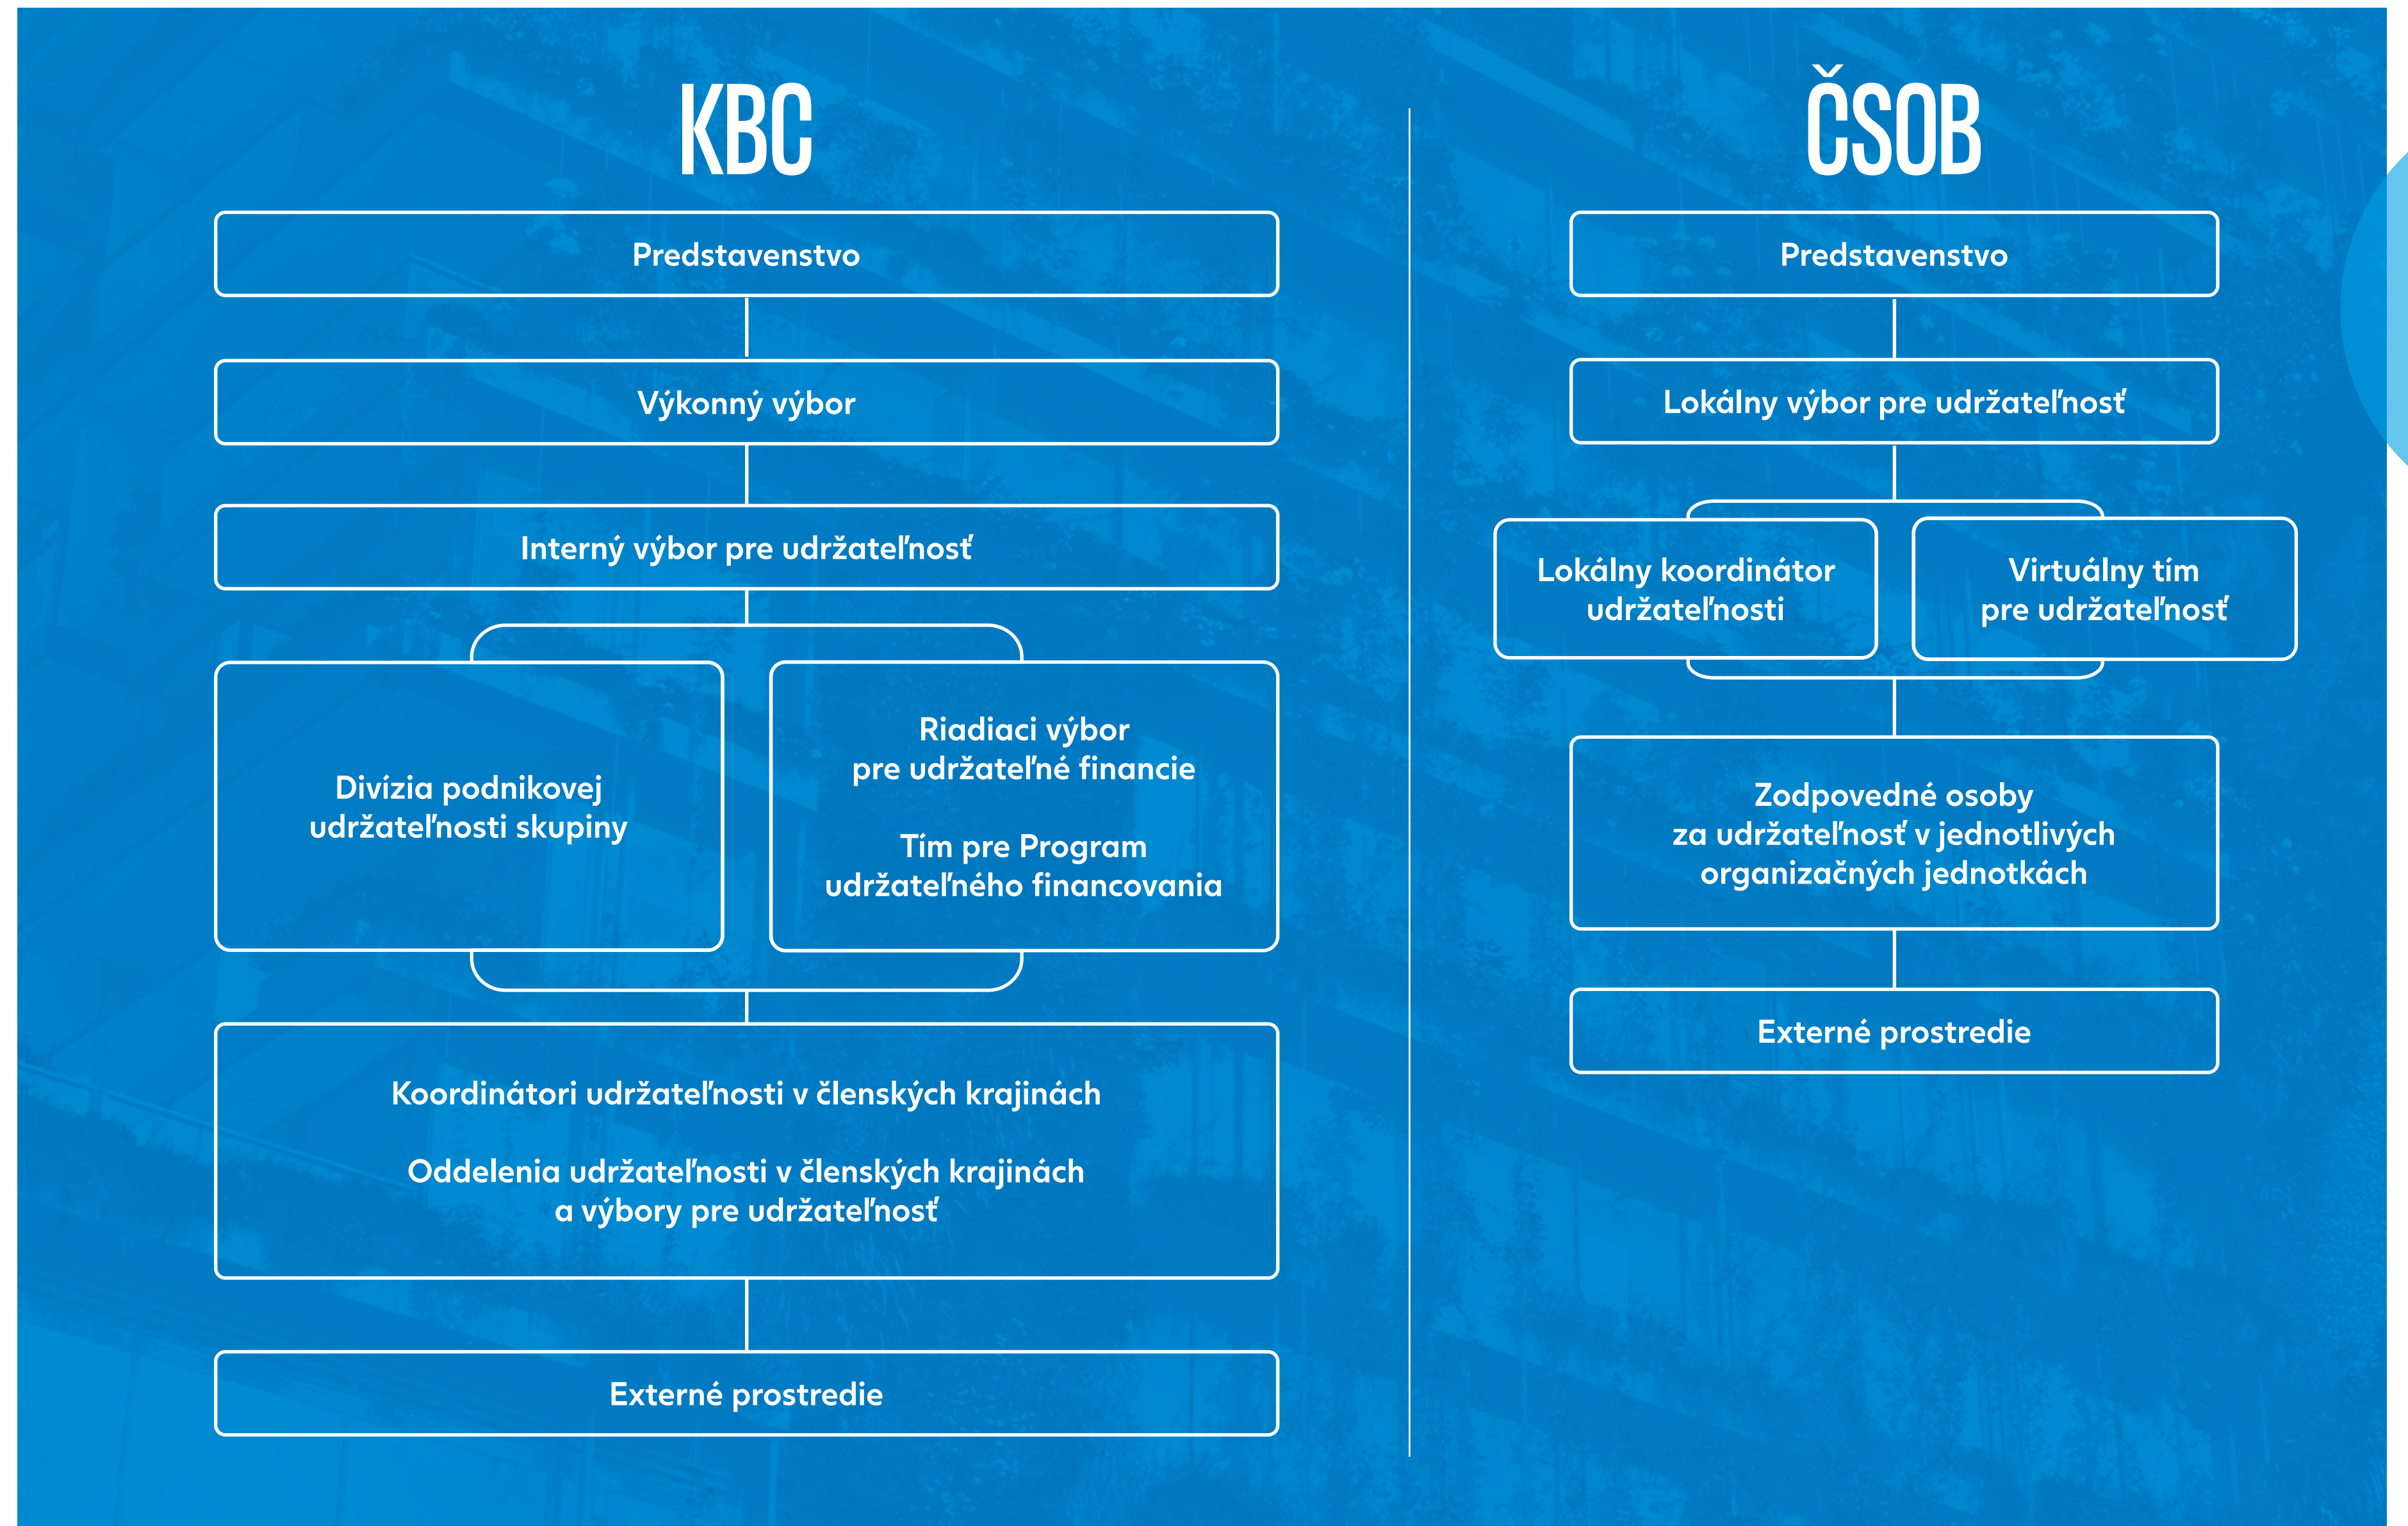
KBC

Predstavenstvo

Výkonný výbor

Interný výbor pre udržateľnosť

Divízia podnikovej udržateľnosti skupiny

Riadiaci výbor pre udržateľné financie

Tím pre Program udržateľného financovania

Koordinátori udržateľnosti v členských krajinách

Oddelenia udržateľnosti v členských krajinách a výbory pre udržateľnosť

Externé prostredie

ČSOB

Predstavenstvo

Lokálny výbor pre udržateľnosť

Lokálny koordinátor udržateľnosti

Virtuálny tím pre udržateľnosť

Zodpovedné osoby za udržateľnosť v jednotlivých organizačných jednotkách

Externé prostredie